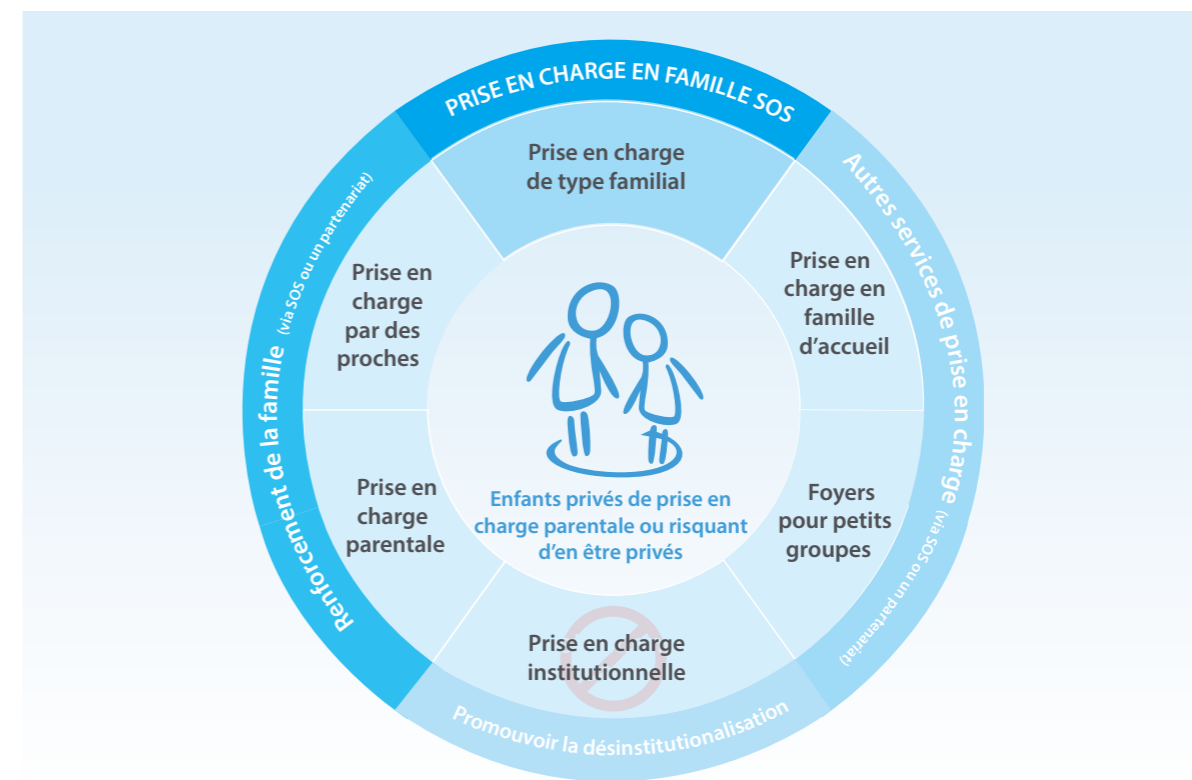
PRISE EN CHARGE EN FAMILLE SOS

Autres services de prise en charge (via SOS ou un partenariat)

Promouvoir la désinstitutionalisation

Renforcement de la famille (via SOS ou un partenariat)

Prise en charge de type familial

Prise en charge en famille d'accueil

Foyers pour petits groupes

Prise en charge institutionnelle

Prise en charge parentale

Prise en charge par des proches

Enfants privés de prise en charge parentale ou risquant d'en être privés